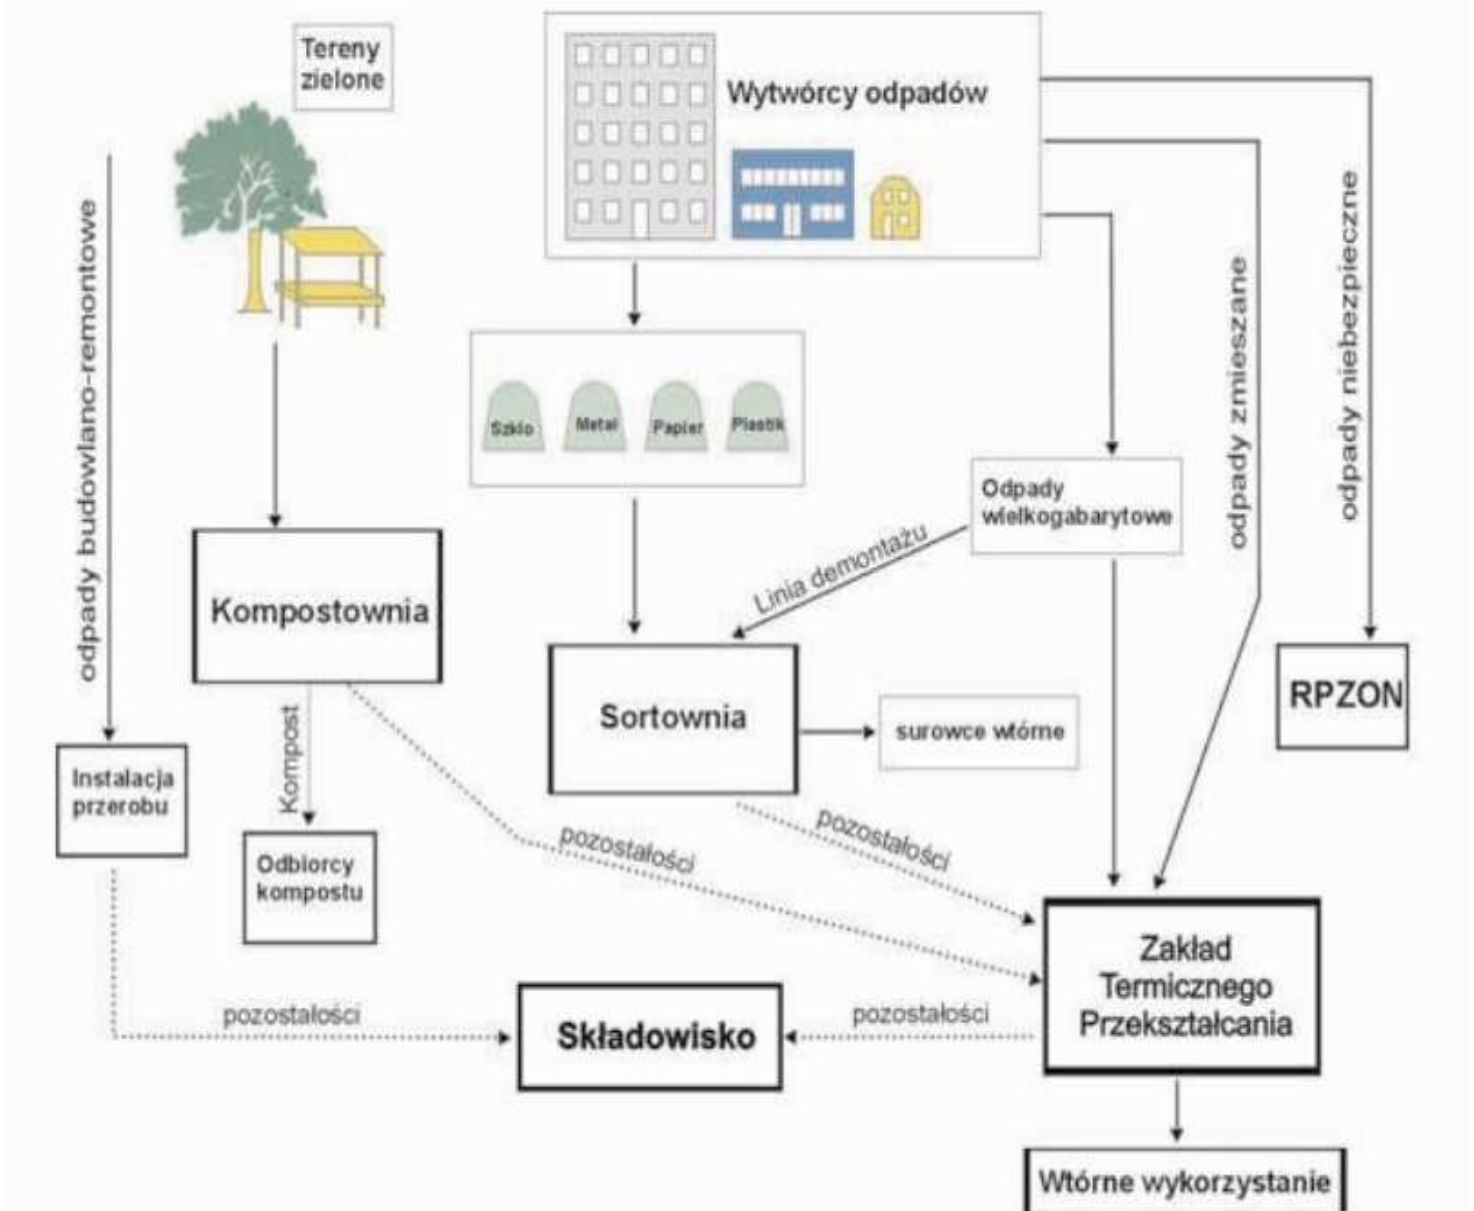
Tereny zielone

Wytwórcy odpadów

odpady budowlano-remontowe

odpady zmieszane

odpady niebezpieczne

Szkło

Metal

Papier

Plastik

Odpady wielkogabarytowe

Linia demontażu

Kompostownia

Sortownia

RPZON

surowce wtórne

Kompost

Instalacja przerobu

Odbiorcy kompostu

pozostałości

pozostałości

Zakład Termicznego Przekształcania

pozostałości

Składowisko

pozostałości

Wtórne wykorzystanie